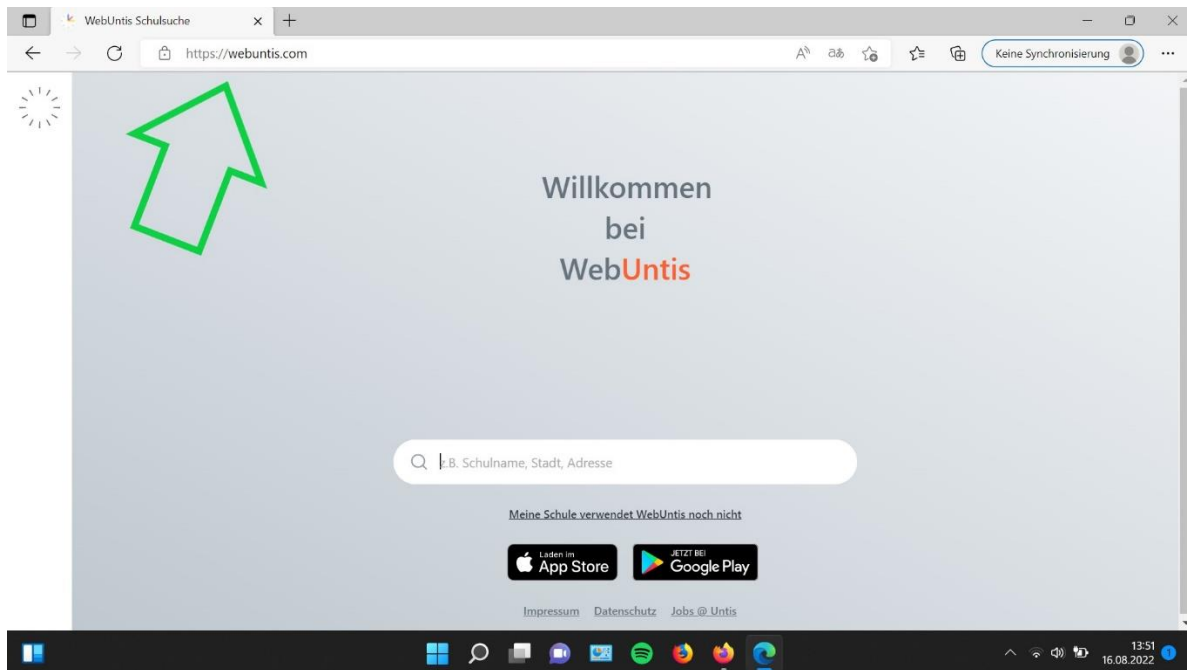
WebUntis Schulsuche

https://webuntis.com

Keine Synchronisierung

Willkommen
bei
WebUntis

z.B. Schulname, Stadt, Adresse

Meine Schule verwendet WebUntis noch nicht

Laden im App Store

JETZT BEI Google Play

Impressum Datenschutz Jobs @ Untis

13:51
16.08.2022